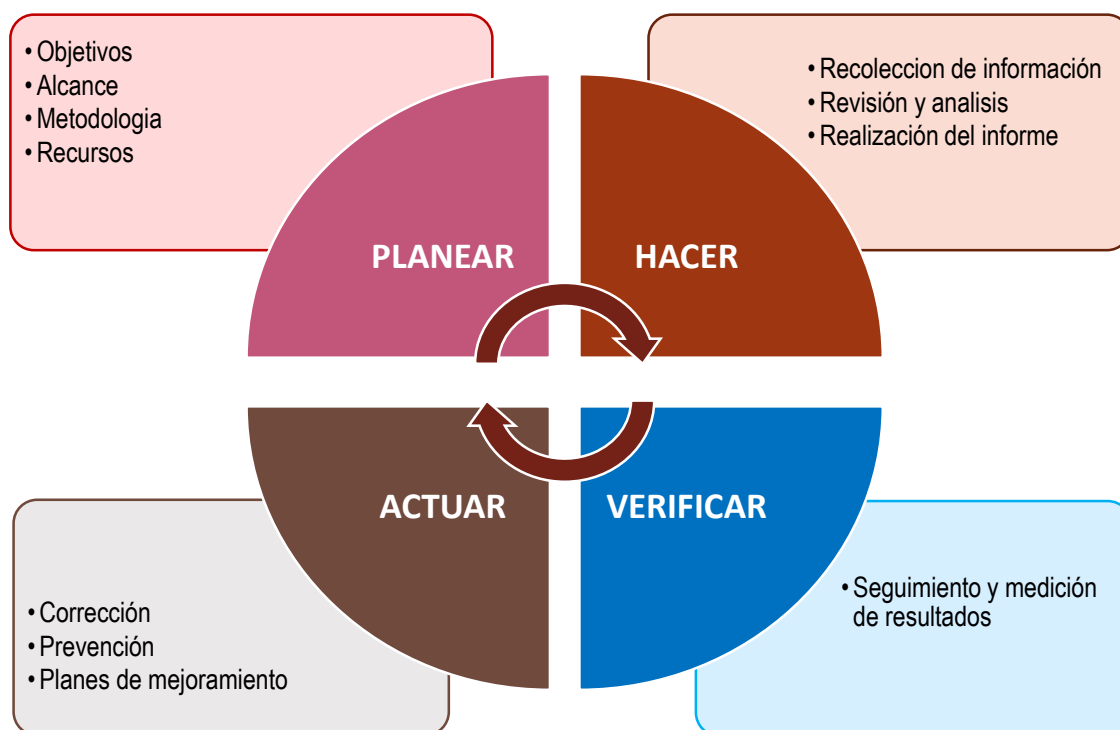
• Objetivos
• Alcance
• Metodologia
• Recursos

• Recoleccion de información
• Revisión y analisis
• Realización del informe

PLANEAR

HACER

ACTUAR

VERIFICAR

• Corrección
• Prevención
• Planes de mejoramiento

• Seguimiento y medición de resultados